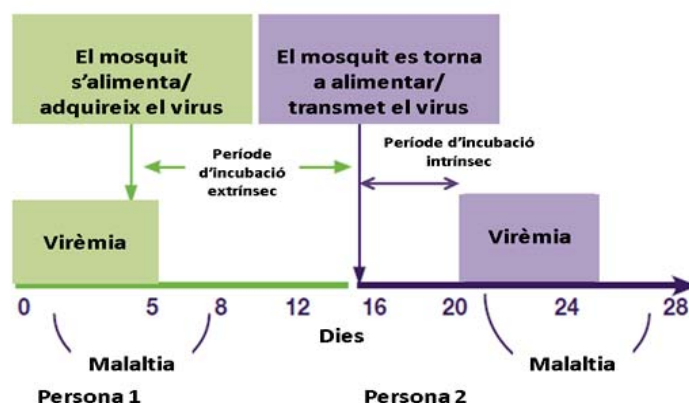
El mosquit s'alimenta/ adquireix el virus

El mosquit es torna a alimentar/ transmet el virus

Període d'incubació extrínsec

Període d'incubació intrínsec

Virèmia

Virèmia

0 5 8 12 16 20 24 28

Dies

Malaltia

Malaltia

Persona 1

Persona 2